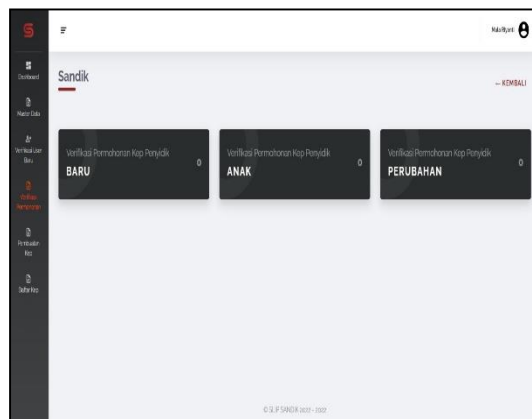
Dashboard

Master Data

Verifikasi User Baru

Verifikasi Permohonan

Pembuatan Kep

Daftar Kep

Nala Riyanti

Sandik

← KEMBALI

Verifikasi Permohonan Kep Penyidik
BARU
0

Verifikasi Permohonan Kep Penyidik
ANAK
0

Verifikasi Permohonan Kep Penyidik
PERUBAHAN
0

© SLIP SANDIK 2022 - 2022